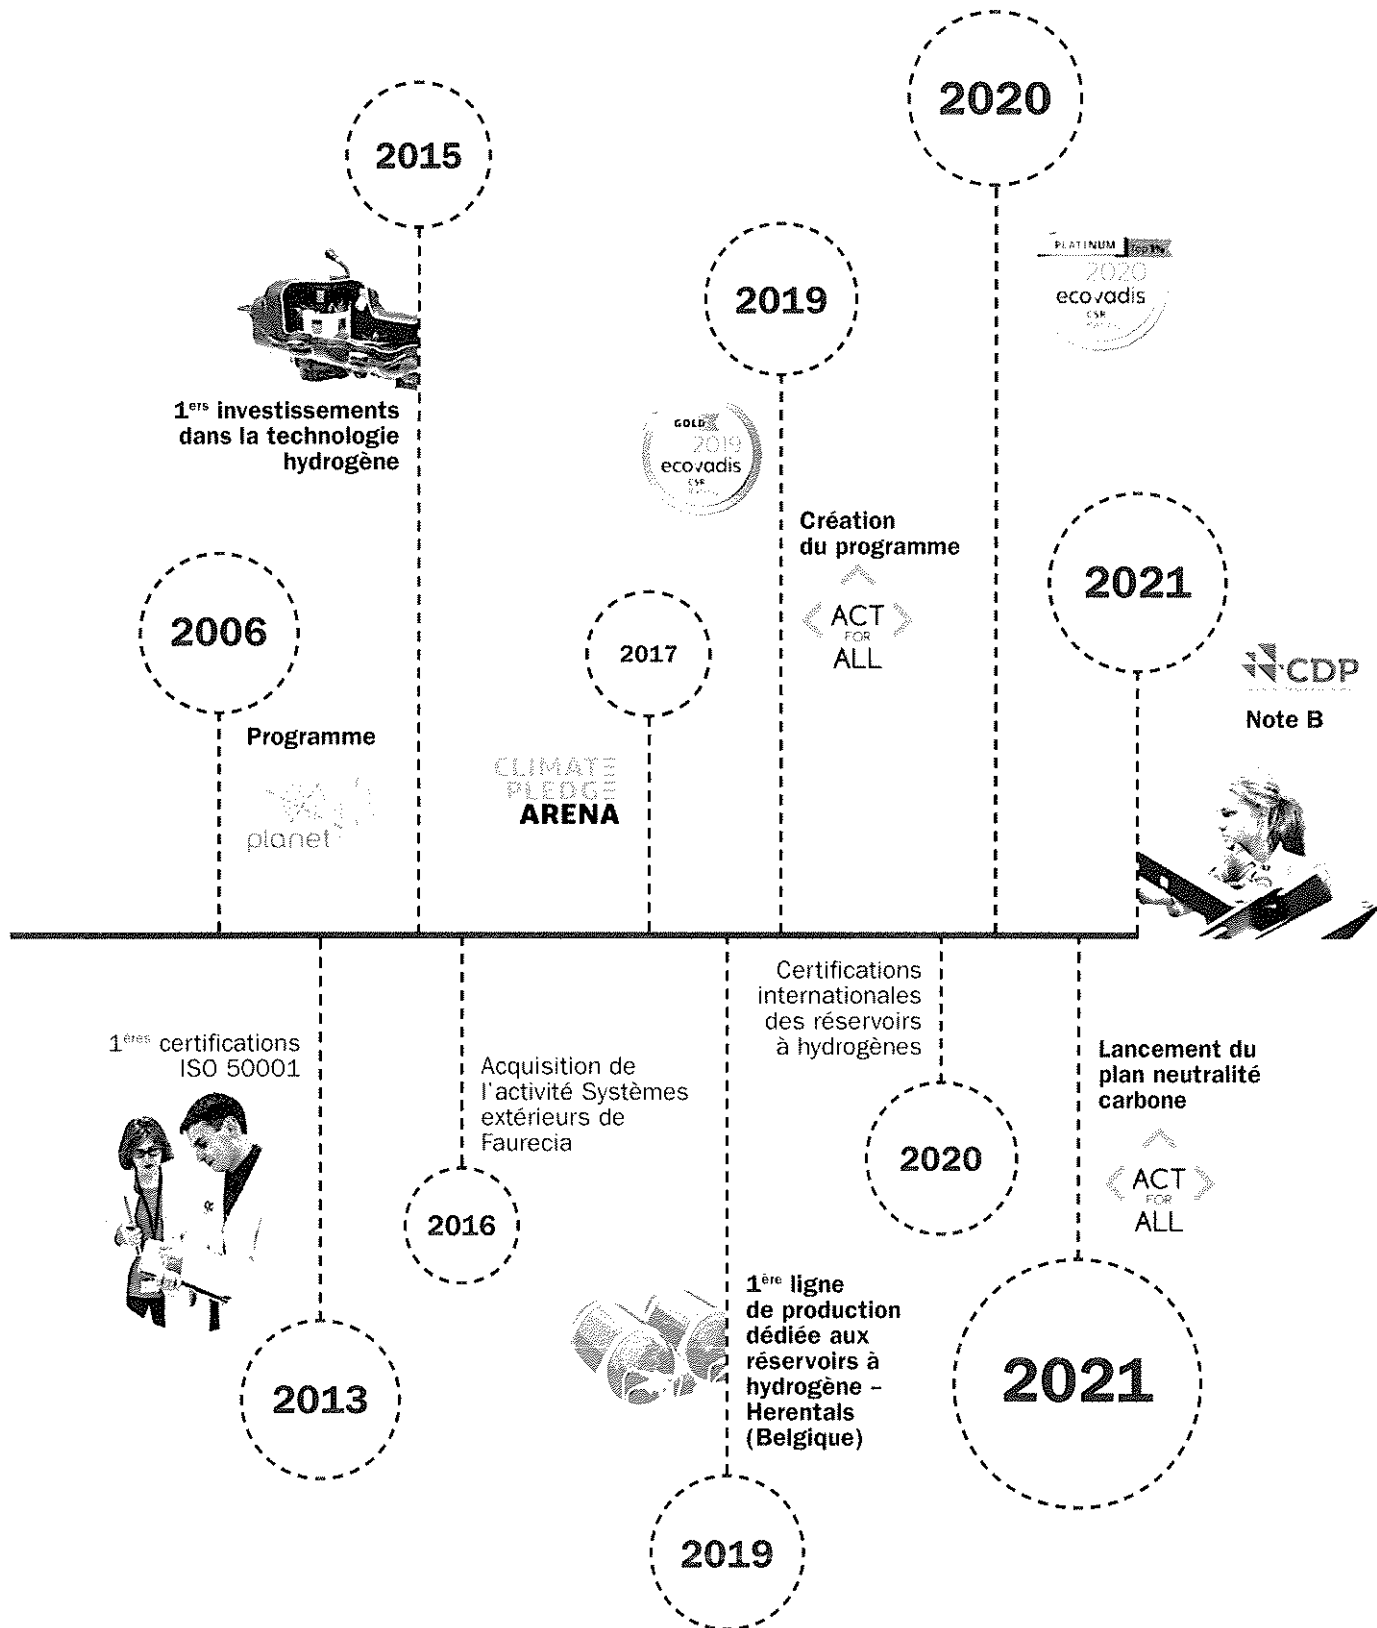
2015

2020

PLATINUM top 1%
2020
ecovadis
CSR

2019

1$^{ers}$ investissements dans la technologie hydrogène

GOLD
2019
ecovadis
CSR

Création du programme

ACT FOR ALL

2006

2017

2021

CDP

Note B

Programme

planet

CLIMATE PLEDGE ARENA

Certifications internationales des réservoirs à hydrogènes

1$^{ères}$ certifications ISO 50001

Acquisition de l'activité Systèmes extérieurs de Faurecia

Lancement du plan neutralité carbone

2020

ACT FOR ALL

2016

1$^{ère}$ ligne de production dédiée aux réservoirs à hydrogène – Herentals (Belgique)

2013

2021

2019